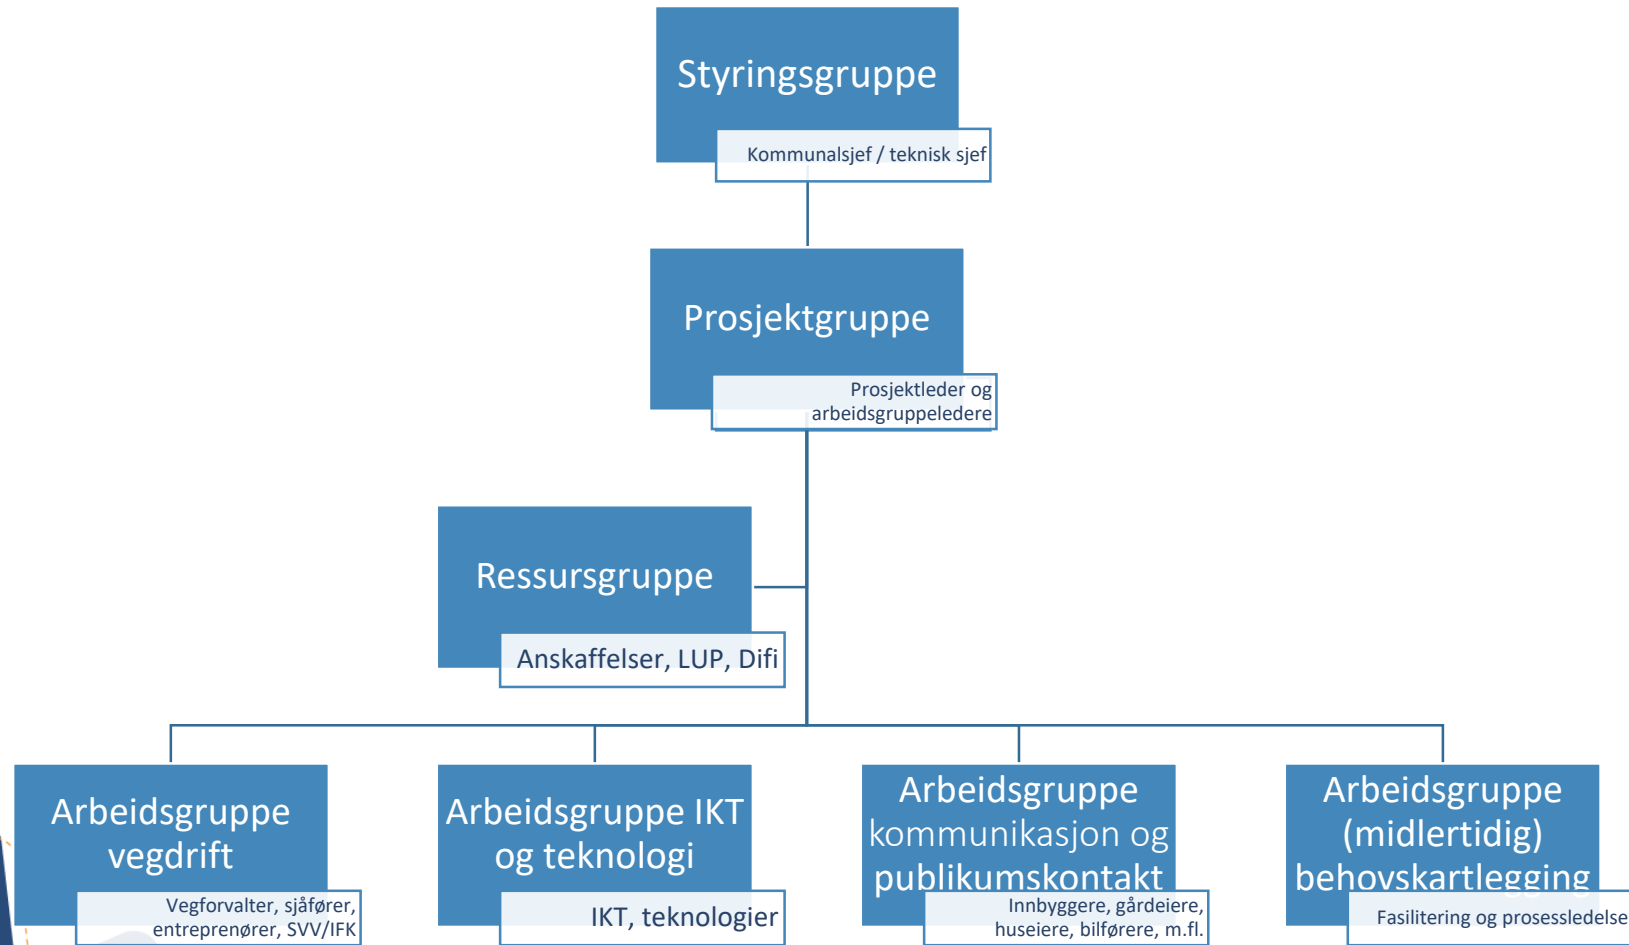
Styringsgruppe

Kommunalsjef / teknisk sjef

Prosjektgruppe

Prosjektleder og arbeidsgruppeledere

Ressursgruppe

Anskaffelser, LUP, Difi

Arbeidsgruppe vegdrift

Vegforvalter, sjåfører, entreprenører, SVV/IFK

Arbeidsgruppe IKT og teknologi

IKT, teknologier

Arbeidsgruppe kommunikasjon og publikumskontakt

Innbyggere, gårdeiere, huseiere, bilførere, m.fl.

Arbeidsgruppe (midlertidig) behovskartlegging

Fasilitering og prosessledelse